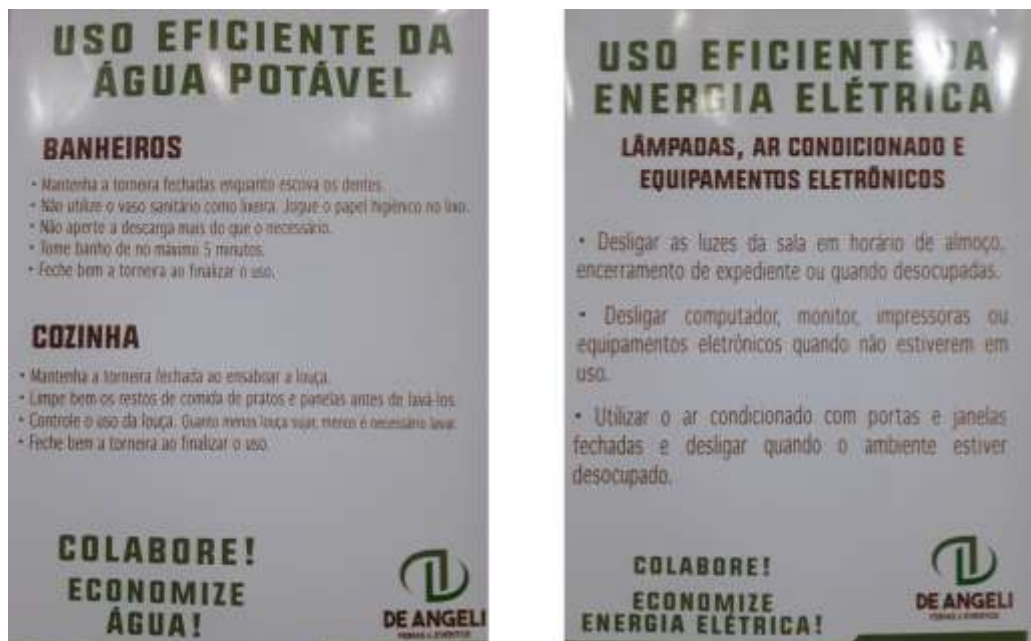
USO EFICIENTE DA ÁGUA POTÁVEL

BANHEIROS

• Mantenha a torneira fechadas enquanto escova os dentes.
• Não utilize o vaso sanitário como lixeira. Jogue o papel higiênico no lixo.
• Não aperte a descarga mais do que o necessário.
• Tome banho de no máximo 5 minutos.
• Feche bem a torneira ao finalizar o uso.

COZINHA

• Mantenha a torneira fechada ao ensaboar a louça.
• Limpe bem os restos de comida de pratos e panelas antes de lavá-los.
• Controle o uso da louça. Quanto menos louça sujar, menos é necessário lavar.
• Feche bem a torneira ao finalizar o uso.

COLABORE! ECONOMIZE ÁGUA!

DE ANGELI
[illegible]

USO EFICIENTE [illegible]A ENER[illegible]IA ELÉTRICA

LÂMPADAS, AR CONDICIONADO E EQUIPAMENTOS ELETRÔNICOS

• Desligar as luzes da sala em horário de almoço, encerramento de expediente ou quando desocupadas.

• Desligar computador, monitor, impressoras ou equipamentos eletrônicos quando não estiverem em uso.

• Utilizar o ar condicionado com portas e janelas fechadas e desligar quando o ambiente estiver desocupado.

COLABORE! ECONOMIZE ENERGIA ELÉTRICA!

DE ANGELI
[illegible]